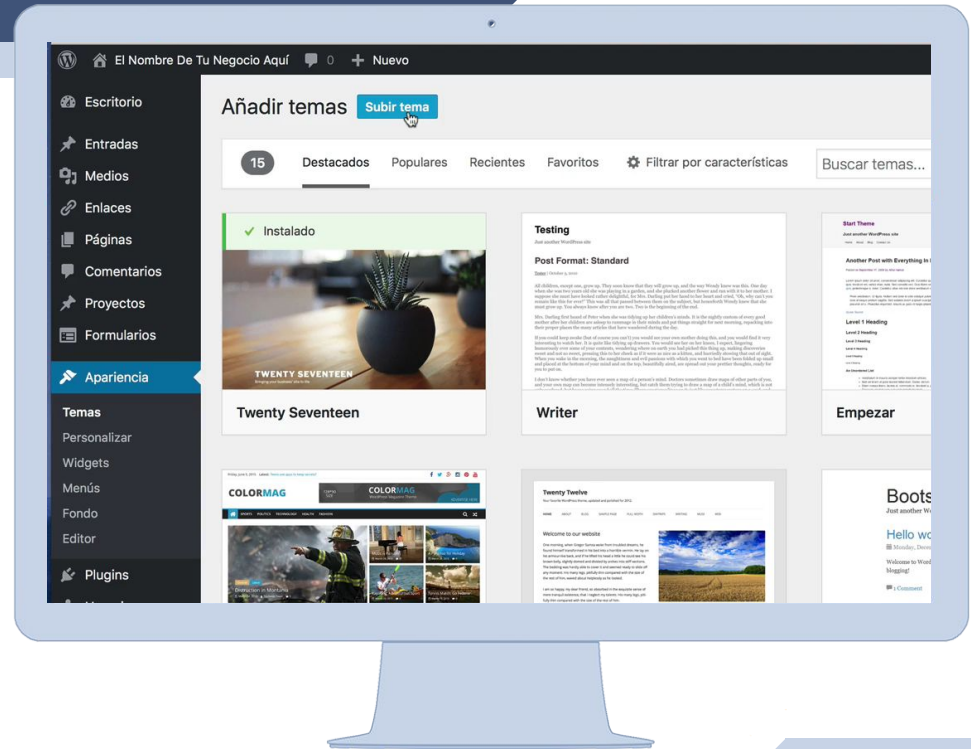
El Nombre De Tu Negocio Aquí 0 + Nuevo

Escritorio
Entradas
Medios
Enlaces
Páginas
Comentarios
Proyectos
Formularios
Apariencia
Temas
Personalizar
Widgets
Menús
Fondo
Editor
Plugins

Añadir temas Subir tema

15 Destacados Populares Recientes Favoritos Filtrar por características Buscar temas...

✓ Instalado
TWENTY SEVENTEEN
Twenty Seventeen

Testing
Just another WordPress site
Post Format: Standard
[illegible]
Writer

Start Theme
Just another WordPress site
Another Post with Everything in
Level 1 Heading
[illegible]
Empezar

COLORMAG
COLORMAG
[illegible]

Twenty Twelve
Welcome to our website
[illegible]

Boots
Just another W
Hello wo
Monday, Dece
Welcome to Word blogging!
1 Comment